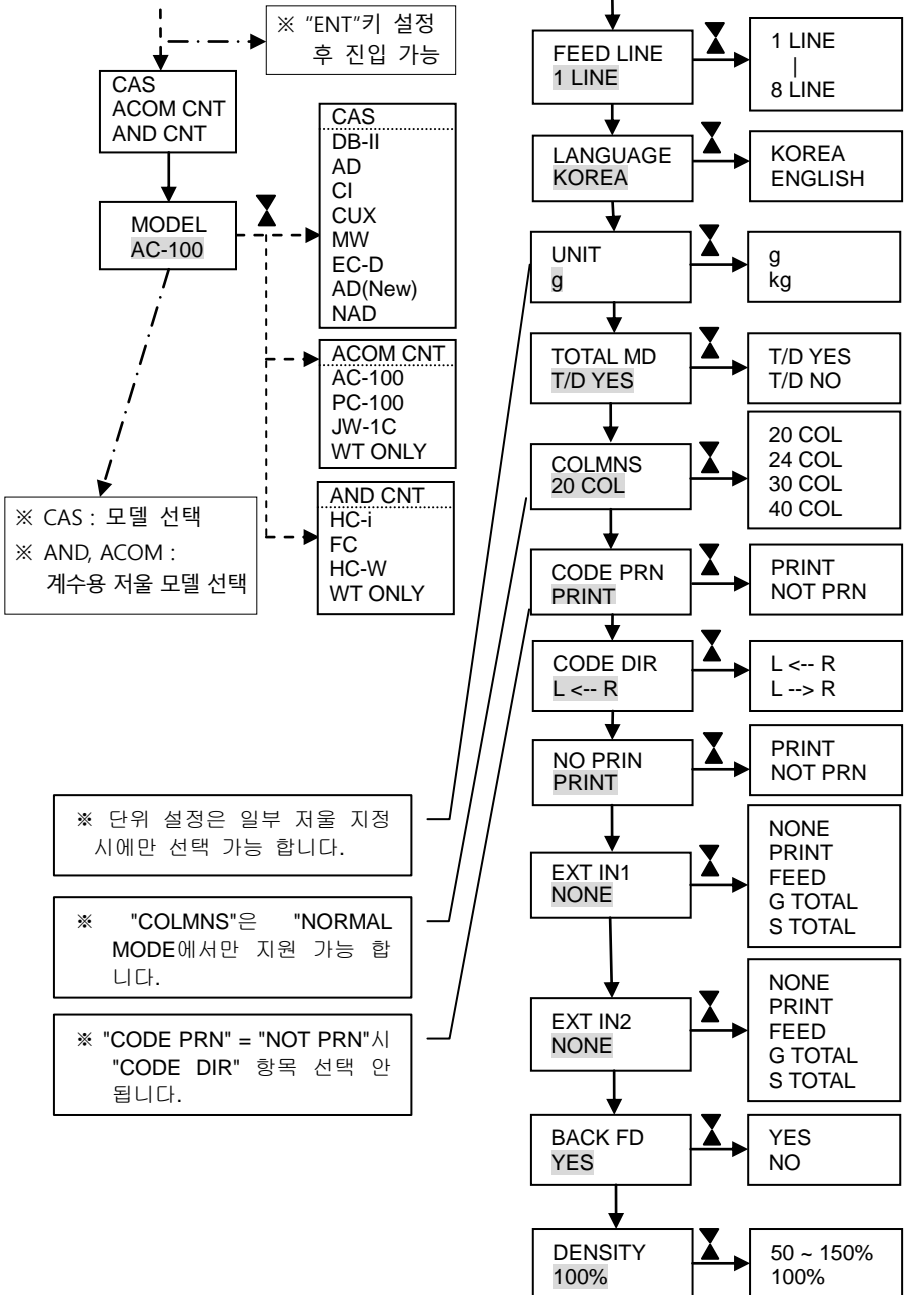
※ "ENT"키 설정 후 진입 가능

CAS
ACOM CNT
AND CNT

MODEL
AC-100

CAS
DB-II
AD
CI
CUX
MW
EC-D
AD(New)
NAD

ACOM CNT
AC-100
PC-100
JW-1C
WT ONLY

AND CNT
HC-i
FC
HC-W
WT ONLY

※ CAS : 모델 선택
※ AND, ACOM : 계수용 저울 모델 선택

FEED LINE
1 LINE

1 LINE
|
8 LINE

LANGUAGE
KOREA

KOREA
ENGLISH

UNIT
g

g
kg

TOTAL MD
T/D YES

T/D YES
T/D NO

COLMNS
20 COL

20 COL
24 COL
30 COL
40 COL

CODE PRN
PRINT

PRINT
NOT PRN

CODE DIR
L <-- R

L <-- R
L --> R

NO PRIN
PRINT

PRINT
NOT PRN

EXT IN1
NONE

NONE
PRINT
FEED
G TOTAL
S TOTAL

EXT IN2
NONE

NONE
PRINT
FEED
G TOTAL
S TOTAL

BACK FD
YES

YES
NO

DENSITY
100%

50 ~ 150%
100%

※ 단위 설정은 일부 저울 지정 시에만 선택 가능 합니다.

※ "COLMNS"은 "NORMAL MODE에서만 지원 가능 합니다.

※ "CODE PRN" = "NOT PRN"시 "CODE DIR" 항목 선택 안 됩니다.